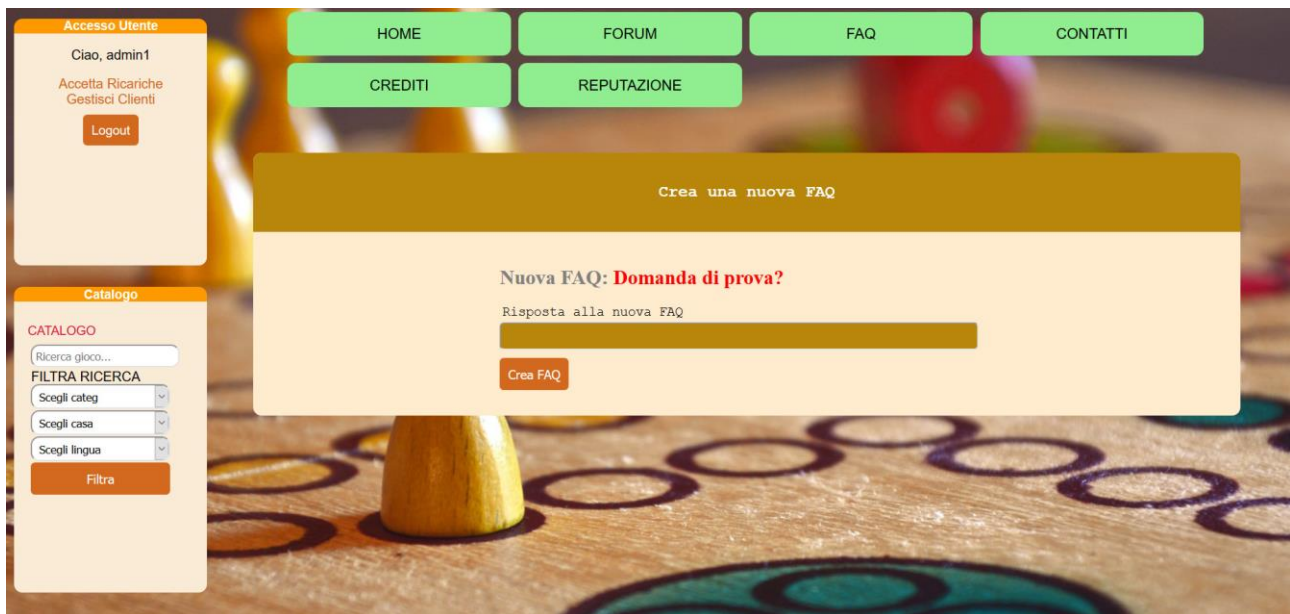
Accesso Utente

Ciao, admin1

Accetta Ricariche
Gestisci Clienti

Logout

HOME FORUM FAQ CONTATTI

CREDITI REPUTAZIONE

Crea una nuova FAQ

Nuova FAQ: Domanda di prova?

Risposta alla nuova FAQ

Crea FAQ

Catalogo

CATALOGO

Ricerca gioco...

FILTRA RICERCA

Scegli categ

Scegli casa

Scegli lingua

Filtra